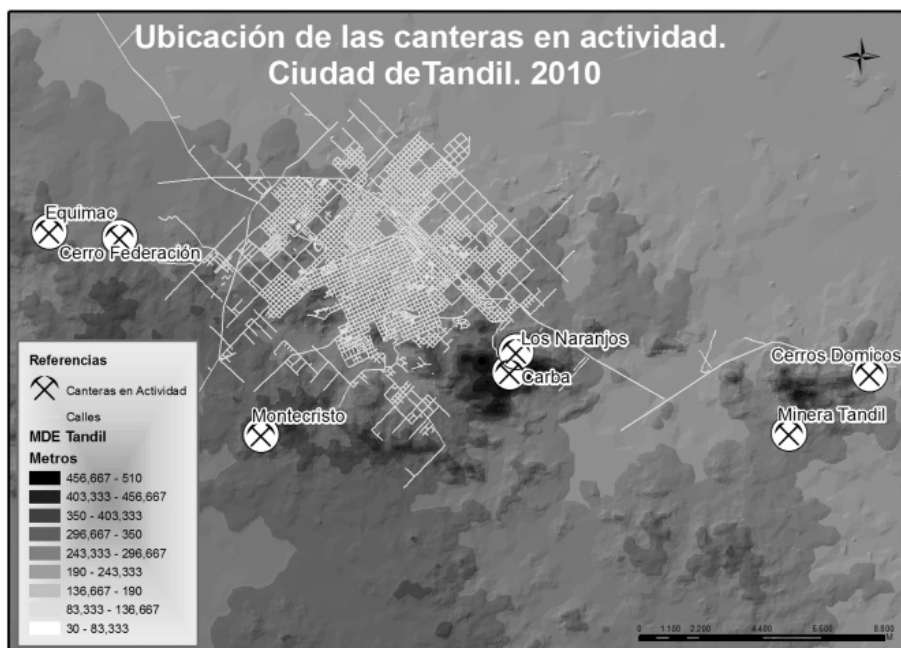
Ubicación de las canteras en actividad.
Ciudad deTandil. 2010

Equimac
Cerro Federación
Los Naranjos
Carba
Cerros Domicos
Montecristo
Minera Tandil

Referencias
Canteras en Actividad
Calles
MDE Tandil
Metros
456,667 - 510
403,333 - 456,667
350 - 403,333
296,667 - 350
243,333 - 296,667
190 - 243,333
136,667 - 190
83,333 - 136,667
30 - 83,333

0 1.100 2.200 4.400 6.600 8.800 M